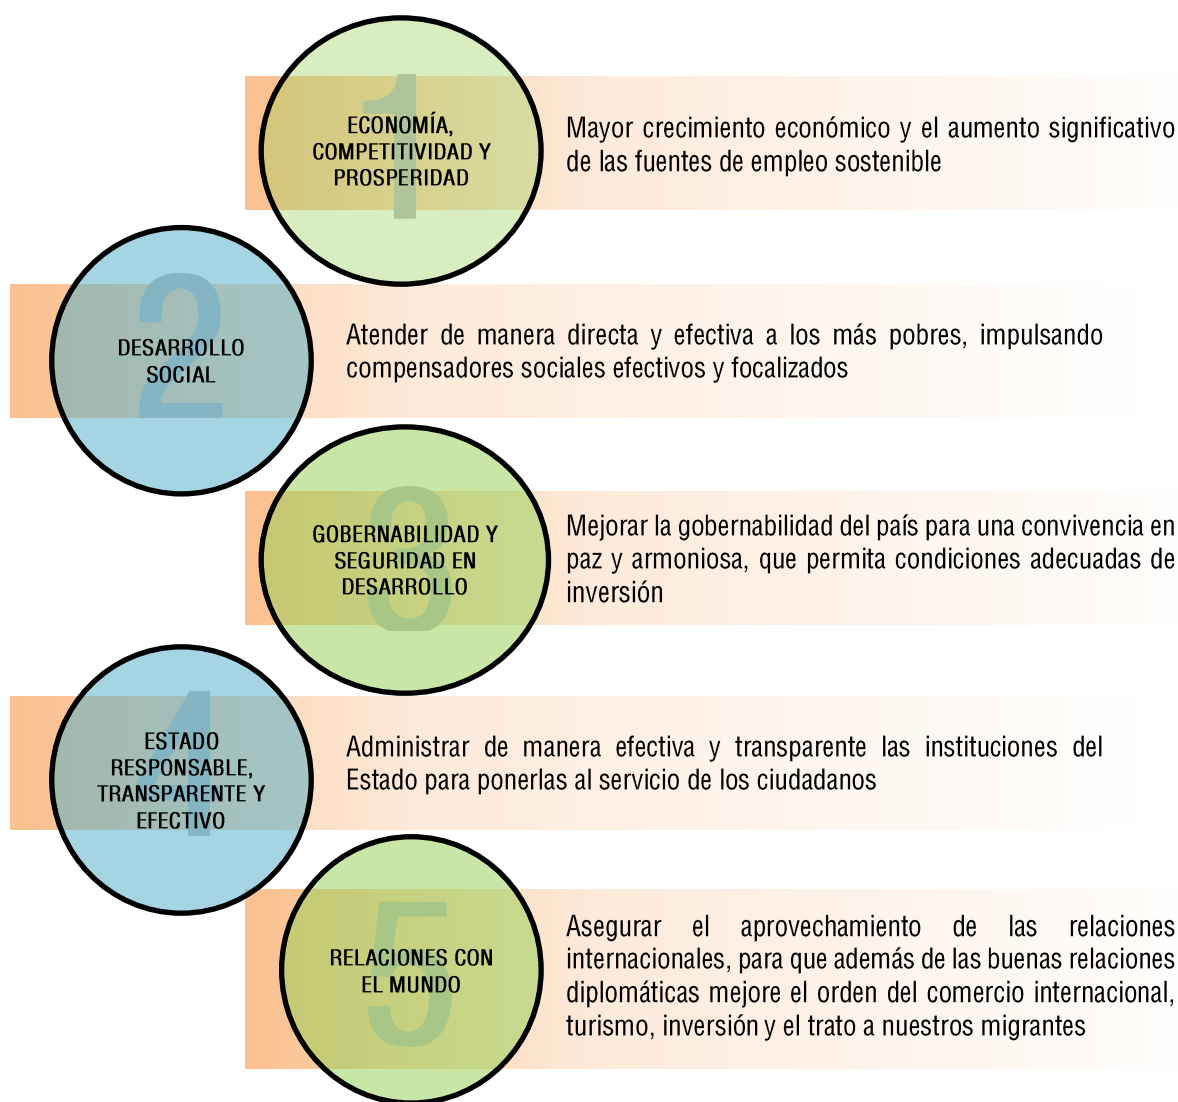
1
ECONOMÍA, COMPETITIVIDAD Y PROSPERIDAD

Mayor crecimiento económico y el aumento significativo de las fuentes de empleo sostenible

2
DESARROLLO SOCIAL

Atender de manera directa y efectiva a los más pobres, impulsando compensadores sociales efectivos y focalizados

3
GOBERNABILIDAD Y SEGURIDAD EN DESARROLLO

Mejorar la gobernabilidad del país para una convivencia en paz y armoniosa, que permita condiciones adecuadas de inversión

4
ESTADO RESPONSABLE, TRANSPARENTE Y EFECTIVO

Administrar de manera efectiva y transparente las instituciones del Estado para ponerlas al servicio de los ciudadanos

5
RELACIONES CON EL MUNDO

Asegurar el aprovechamiento de las relaciones internacionales, para que además de las buenas relaciones diplomáticas mejore el orden del comercio internacional, turismo, inversión y el trato a nuestros migrantes